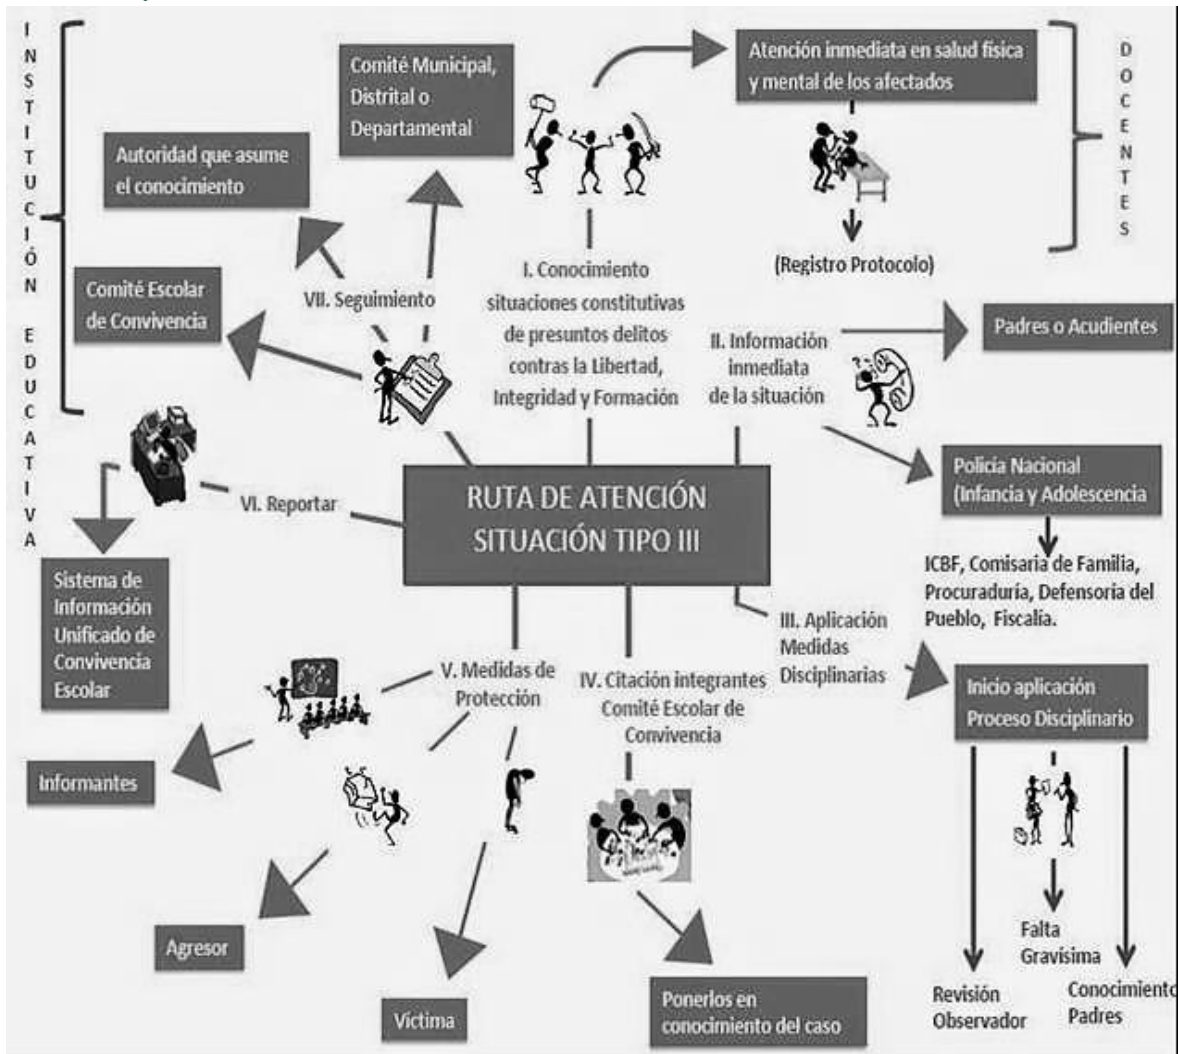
INSTITUCIÓN EDUCATIVA

Comité Municipal, Distrital o Departamental

Atención inmediata en salud física y mental de los afectados

DOCENTES

Autoridad que asume el conocimiento

(Registro Protocolo)

Comité Escolar de Convivencia

VII. Seguimiento

I. Conocimiento situaciones constitutivas de presuntos delitos contras la Libertad, Integridad y Formación

II. Información inmediata de la situación

Padres o Acudientes

Policía Nacional (Infancia y Adolescencia

ICBF, Comisaría de Familia, Procuraduría, Defensoría del Pueblo, Fiscalía.

VI. Reportar

RUTA DE ATENCIÓN SITUACIÓN TIPO III

Sistema de Información Unificado de Convivencia Escolar

III. Aplicación Medidas Disciplinarias

V. Medidas de Protección

IV. Citación integrantes Comité Escolar de Convivencia

Inicio aplicación Proceso Disciplinario

Informantes

Agresor

Víctima

Ponerlos en conocimiento del caso

Falta Gravísima

Revisión Observador

Conocimiento Padres